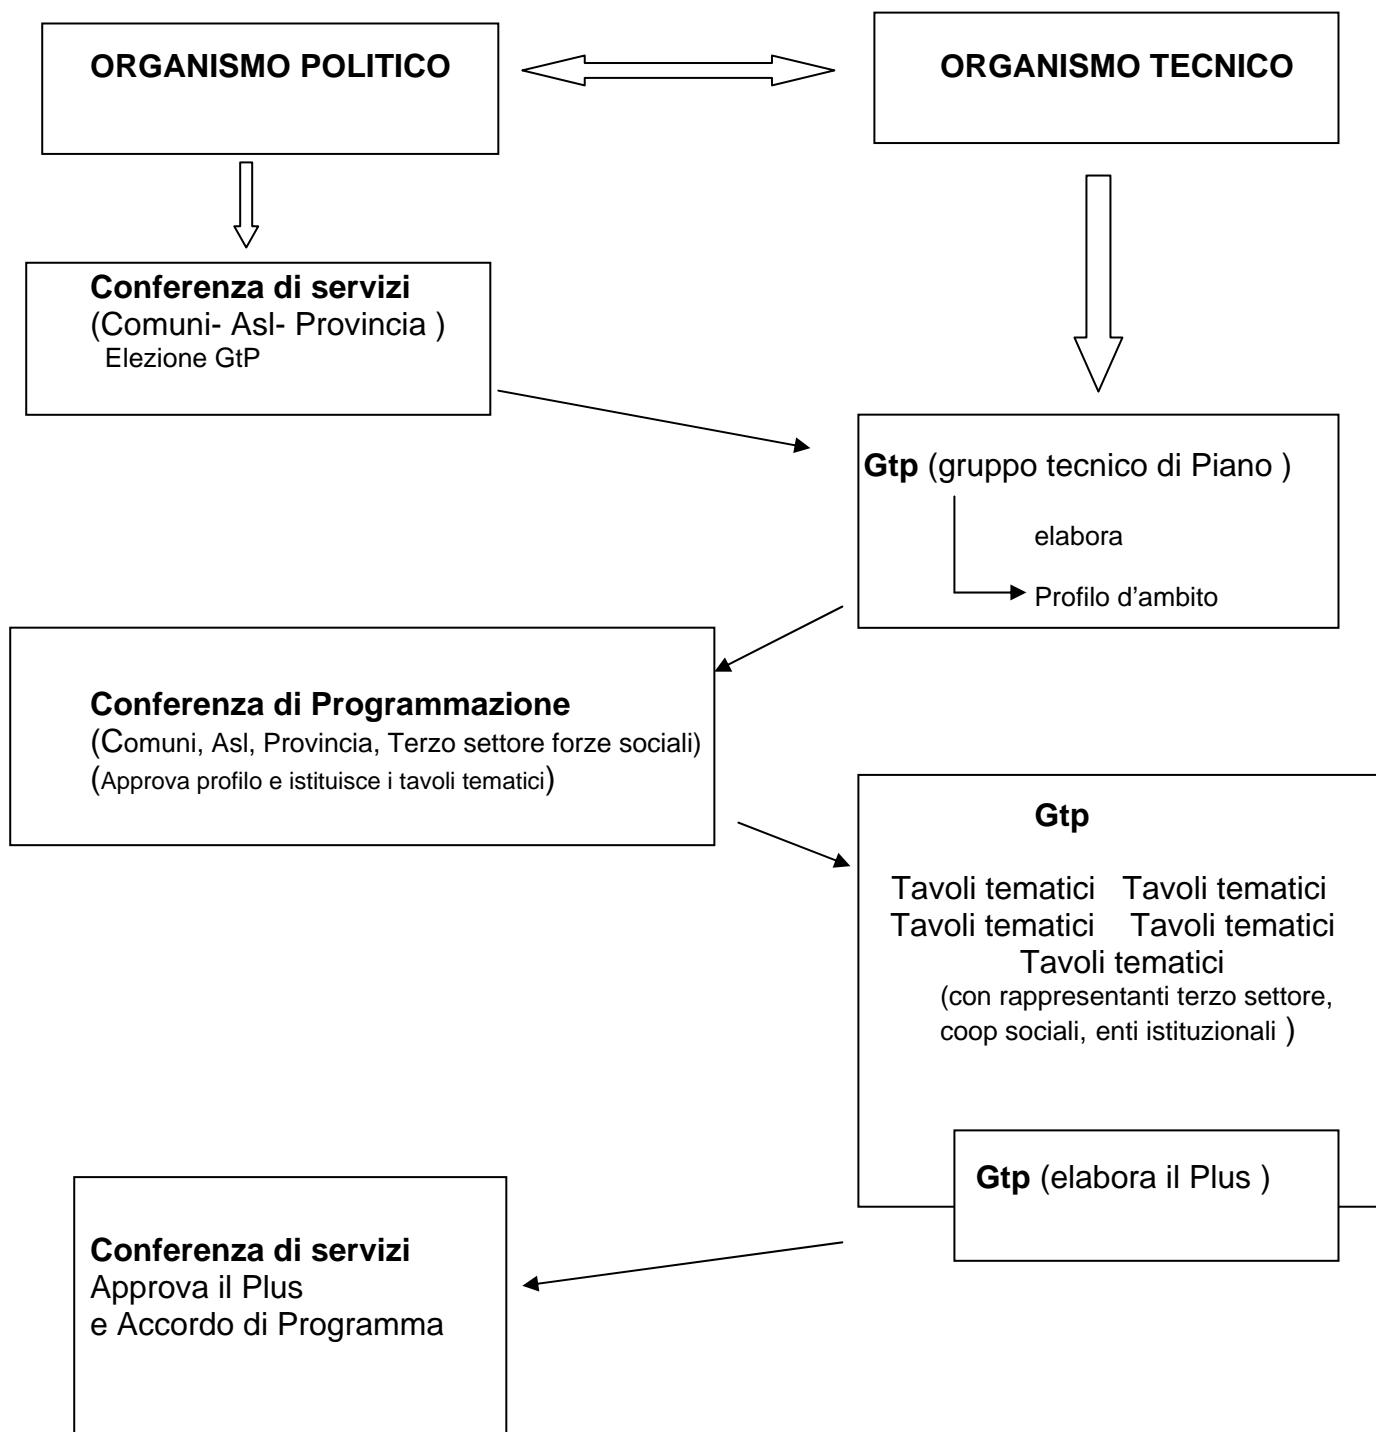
ORGANISMO POLITICO

ORGANISMO TECNICO

Conferenza di servizi
(Comuni- Asl- Provincia )
Elezione GtP

Gtp (gruppo tecnico di Piano )
elabora
Profilo d'ambito

Conferenza di Programmazione
(Comuni, Asl, Provincia, Terzo settore forze sociali)
(Approva profilo e istituisce i tavoli tematici)

Gtp

Tavoli tematici Tavoli tematici
Tavoli tematici Tavoli tematici
Tavoli tematici
(con rappresentanti terzo settore, coop sociali, enti istituzionali )

Gtp (elabora il Plus )

Conferenza di servizi
Approva il Plus
e Accordo di Programma